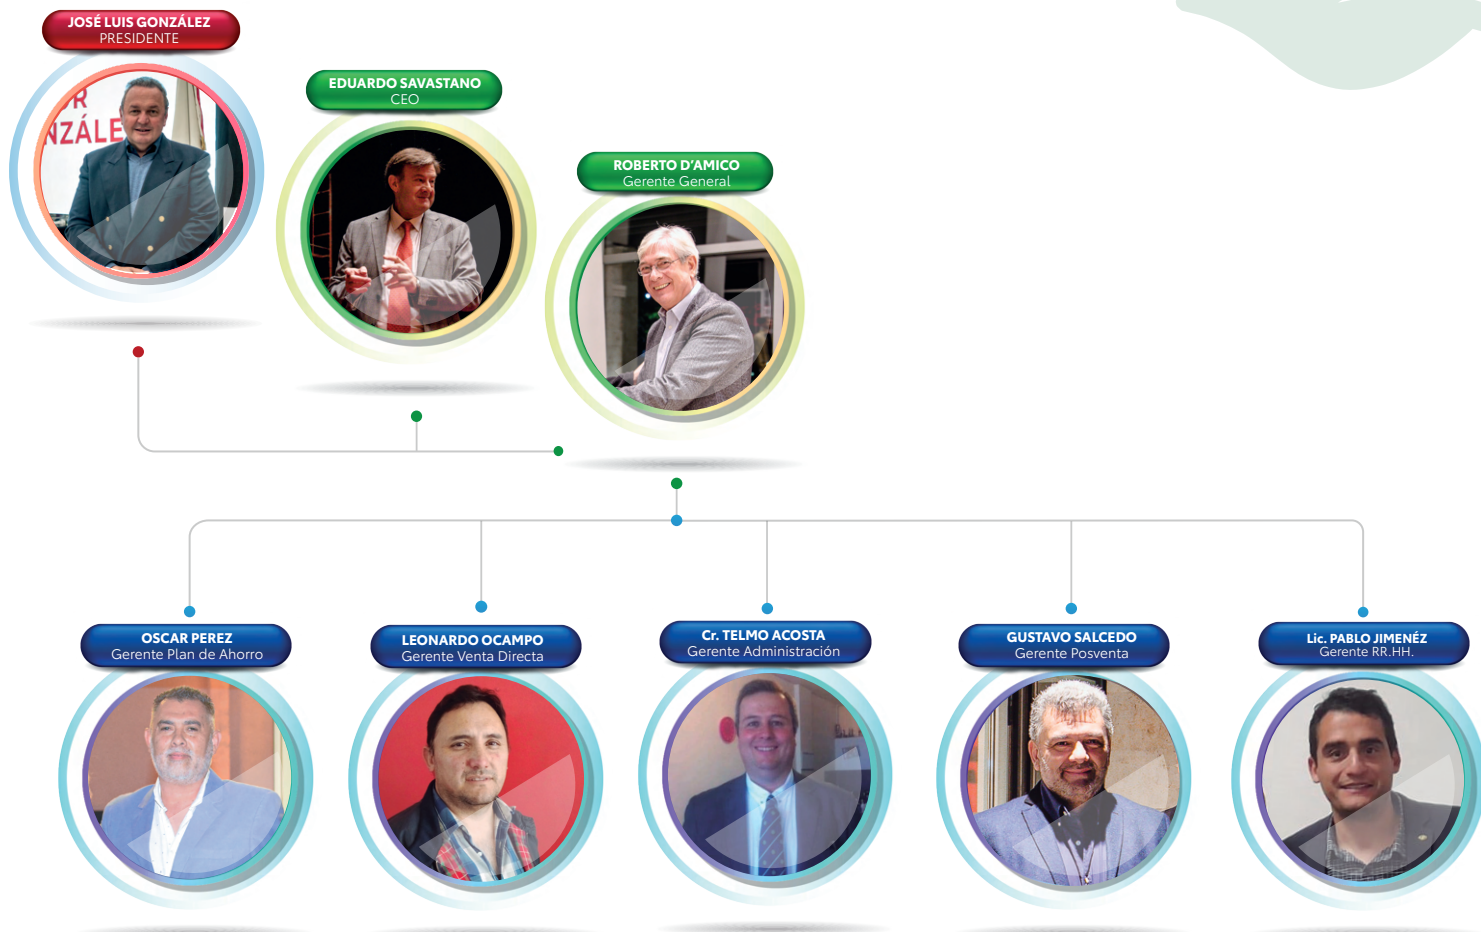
JOSÉ LUIS GONZÁLEZ
PRESIDENTE

EDUARDO SAVASTANO
CEO

ROBERTO D'AMICO
Gerente General

OSCAR PEREZ
Gerente Plan de Ahorro

LEONARDO OCAMPO
Gerente Venta Directa

Cr. TELMO ACOSTA
Gerente Administración

GUSTAVO SALCEDO
Gerente Posventa

Lic. PABLO JIMENÉZ
Gerente RR.HH.